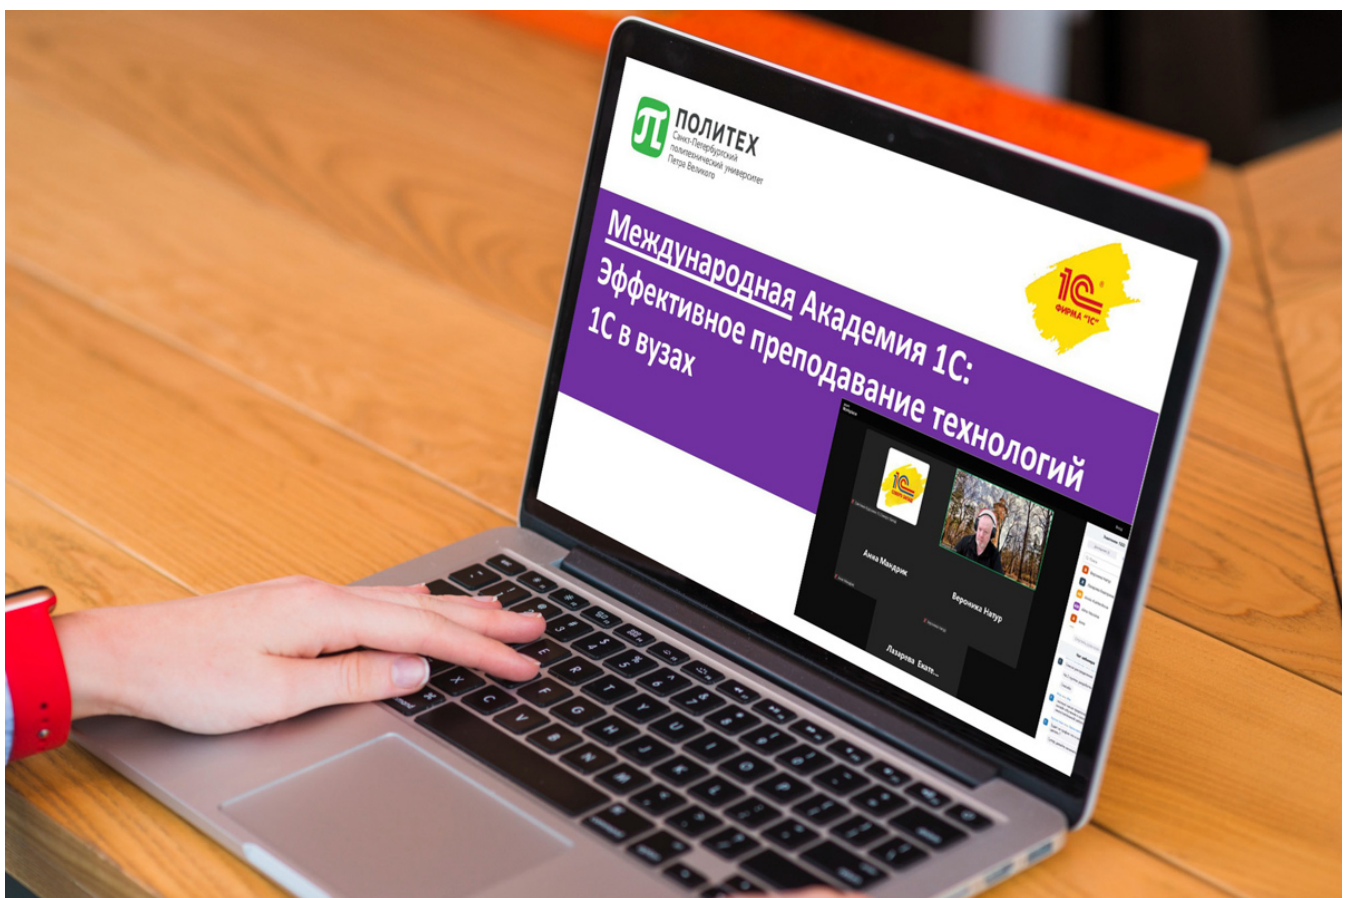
ПОЛИТЕХ
Санкт-Петербургский политехнический университет Петра Великого

1С
ФИРМА "1С"

Международная Академия 1С: Эффективное преподавание технологий 1С в вузах

Анна Мандрик
Вероника Назур
Лазарева Екате...